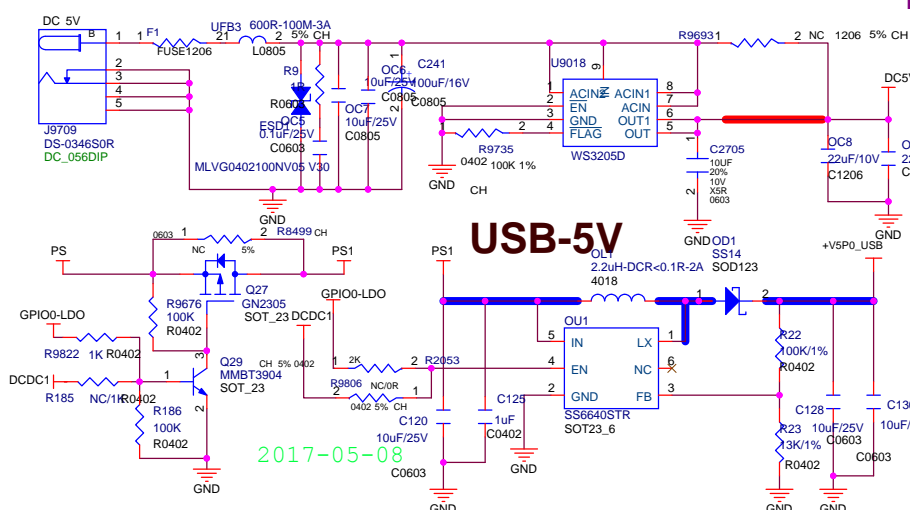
DC 5V
B
1
2
3
4
5
J9709
DS-0346S0R
DC_056DIP
1 1 F1 FUSE1206
UFB3 21 600R-100M-3A L0805
2 5% CH
R9 ESD R0603
OC5 0.1uF/25V C0603
MLVG0402100NV05 V30
OC7 10uF/25V C0805
OC6 10uF/25V C0805
C241 100uF/16V
GND
U9018
9
ACINZ ACIN1 ACIN EN GND OUT1 FLAG OUT
2 3 4 8 7 6 5
R9735 0402 100K 1%
GND CH
WS3205D
R9693 1 2 NC 1206 5% CH
C2705 10UF 20% 10V X5R 0603
GND
OC8 22uF/10V C1206
DC5V
GND
USB-5V
0603 1 R8499 CH 2
NC 5%
PS PS1
Q27 GN2305 SOT_23
R9676 100K R0402
GPIO0-LDO
R9822 1K R0402
DCDC1
R185 NC/1K R0402
R186 100K R0402
Q29 MMBT3904 SOT_23
CH 5% 0402
3 1 2
GND
GPIO0-LDO
DCDC1
1 2K 2 R2053
R9806 NC/0R 0402 5% CH
PS1
C120 10uF/25V C0603
C125 1uF C0402
GND
OL1 2.2uH-DCR<0.1R-2A 4018
OU1
5 IN LX 1
4 EN NC 6
2 GND FB 3
SS6640STR SOT23_6
OD1 SS14 SOD123
1 2
+V5P0_USB
R22 100K/1% R0402
R23 13K/1% R0402
C128 10uF/25V C0603
C130 10uF/
C0603
2017-05-08
GND GND GND GND